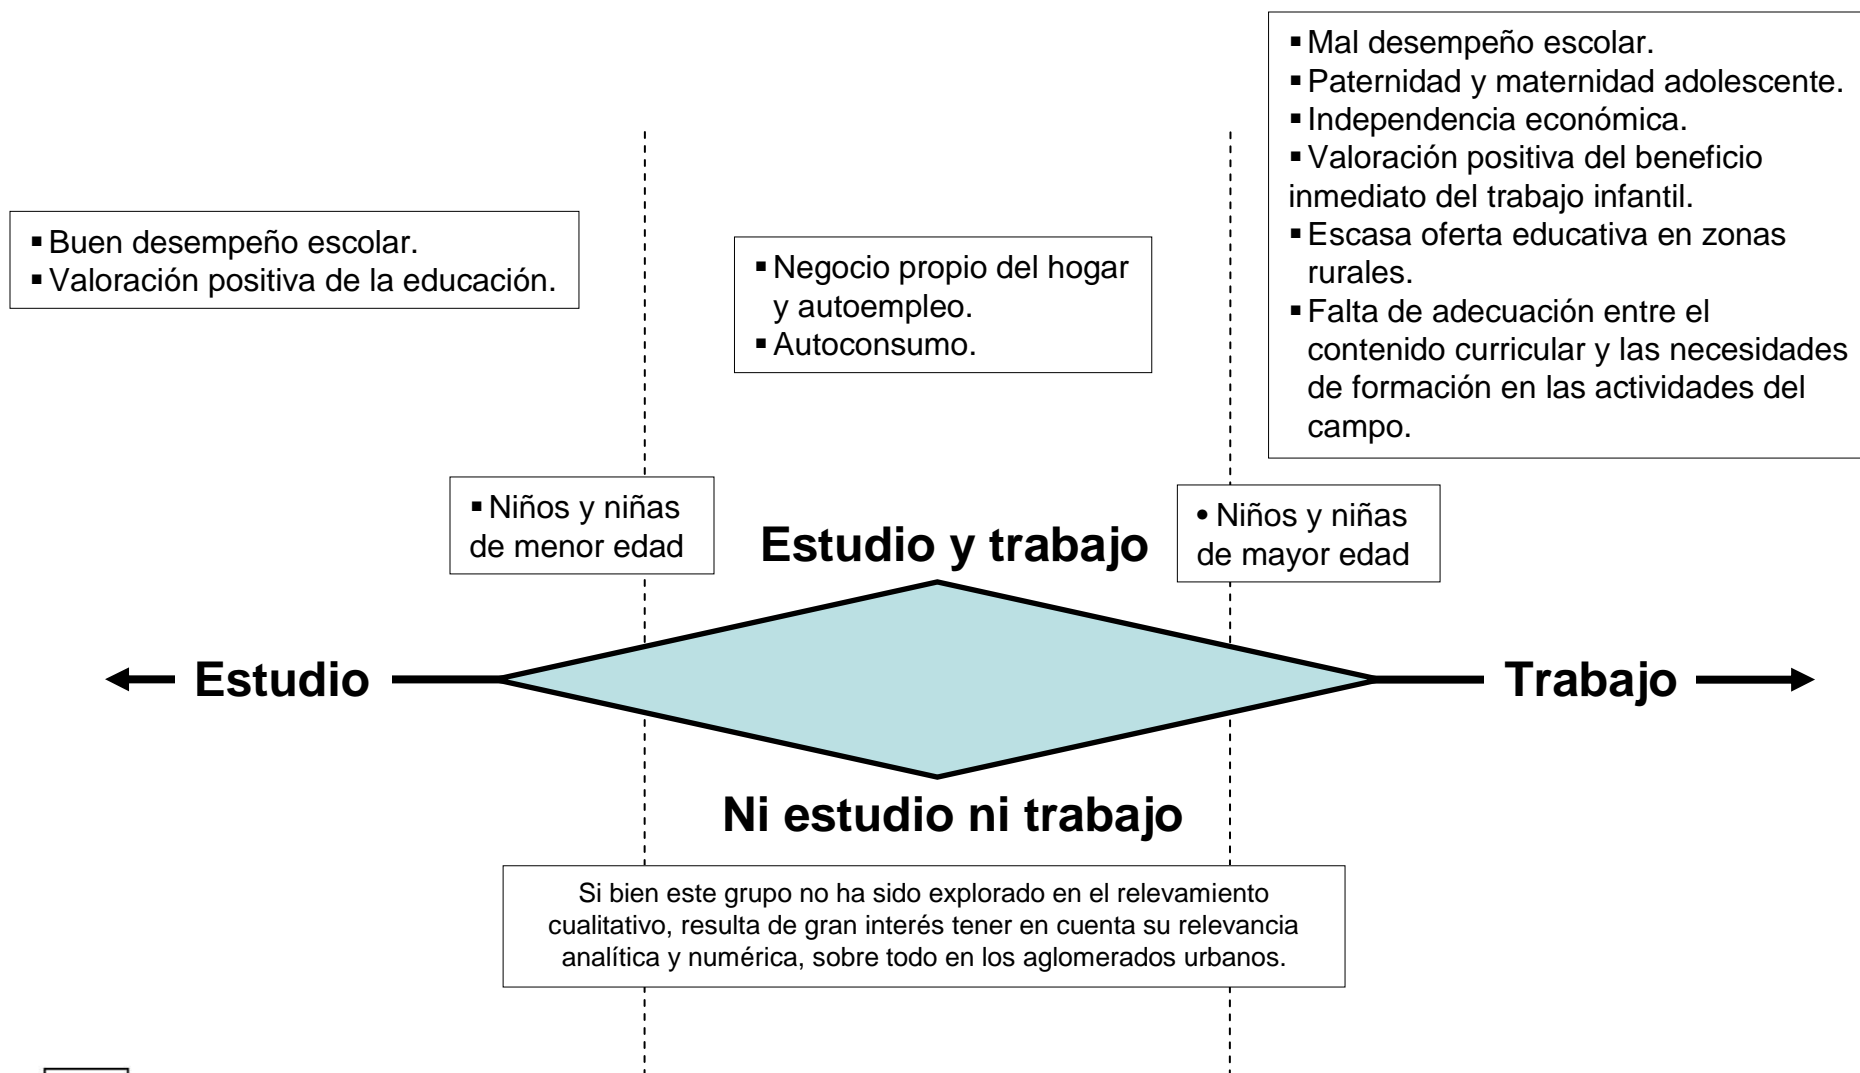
▪ Mal desempeño escolar.
▪ Paternidad y maternidad adolescente.
▪ Independencia económica.
▪ Valoración positiva del beneficio inmediato del trabajo infantil.
▪ Escasa oferta educativa en zonas rurales.
▪ Falta de adecuación entre el contenido curricular y las necesidades de formación en las actividades del campo.

▪ Buen desempeño escolar.
▪ Valoración positiva de la educación.

▪ Negocio propio del hogar y autoempleo.
▪ Autoconsumo.

▪ Niños y niñas de menor edad

Estudio y trabajo

• Niños y niñas de mayor edad

Estudio

Trabajo

Ni estudio ni trabajo

Si bien este grupo no ha sido explorado en el relevamiento cualitativo, resulta de gran interés tener en cuenta su relevancia analítica y numérica, sobre todo en los aglomerados urbanos.